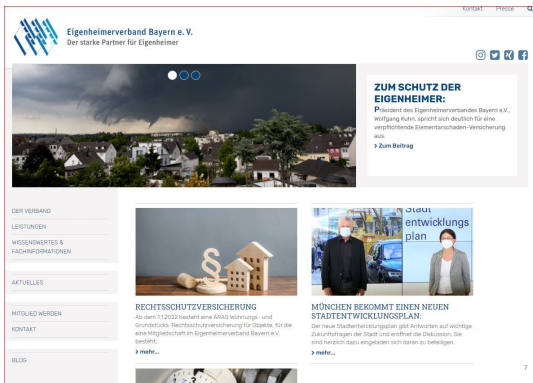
Kontakt Presse

Eigenheimerverband Bayern e. V.
Der starke Partner für Eigenheimer

ZUM SCHUTZ DER EIGENHEIMER:
Präsident des Eigenheimerverbandes Bayern e.V., Wolfgang Kuhn, spricht sich deutlich für eine verpflichtende Elementarschaden-Versicherung aus.
› Zum Beitrag

DER VERBAND
LEISTUNGEN
WISSENSWERTES & FACHINFORMATIONEN
AKTUELLES
MITGLIED WERDEN
KONTAKT
BLOG

RECHTSSCHUTZVERSICHERUNG
Ab dem 1.1.2022 besteht eine ARAG Wohnungs- und Grundstücks-Rechtsschutzversicherung für Objekte, für die eine Mitgliedschaft im Eigenheimerverband Bayern e.V. besteht.
› mehr...

Stadt entwicklungs plan

MÜNCHEN BEKOMMT EINEN NEUEN STADTENTWICKLUNGSPLAN:
Der neue Stadtentwicklungsplan gibt Antworten auf wichtige Zukunftsfragen der Stadt und eröffnet die Diskussion. Sie sind herzlich dazu eingeladen sich daran zu beteiligen.
› mehr...

7